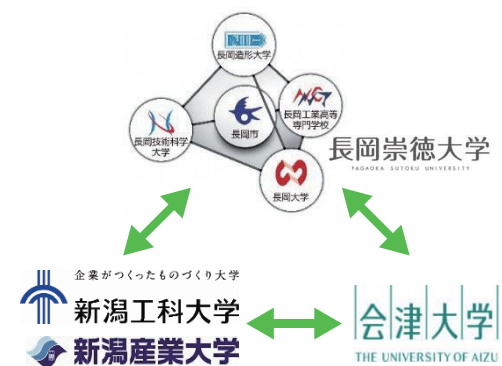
NID
長岡造形大学

長岡技術科学大学

長岡市

NNCT
長岡工業高等専門学校

長岡大学

長岡崇徳大学
NAGAOKA SUTOKU UNIVERSITY

企業がつくったものづくり大学
新潟工科大学

新潟産業大学

会津大学
THE UNIVERSITY OF AIZU